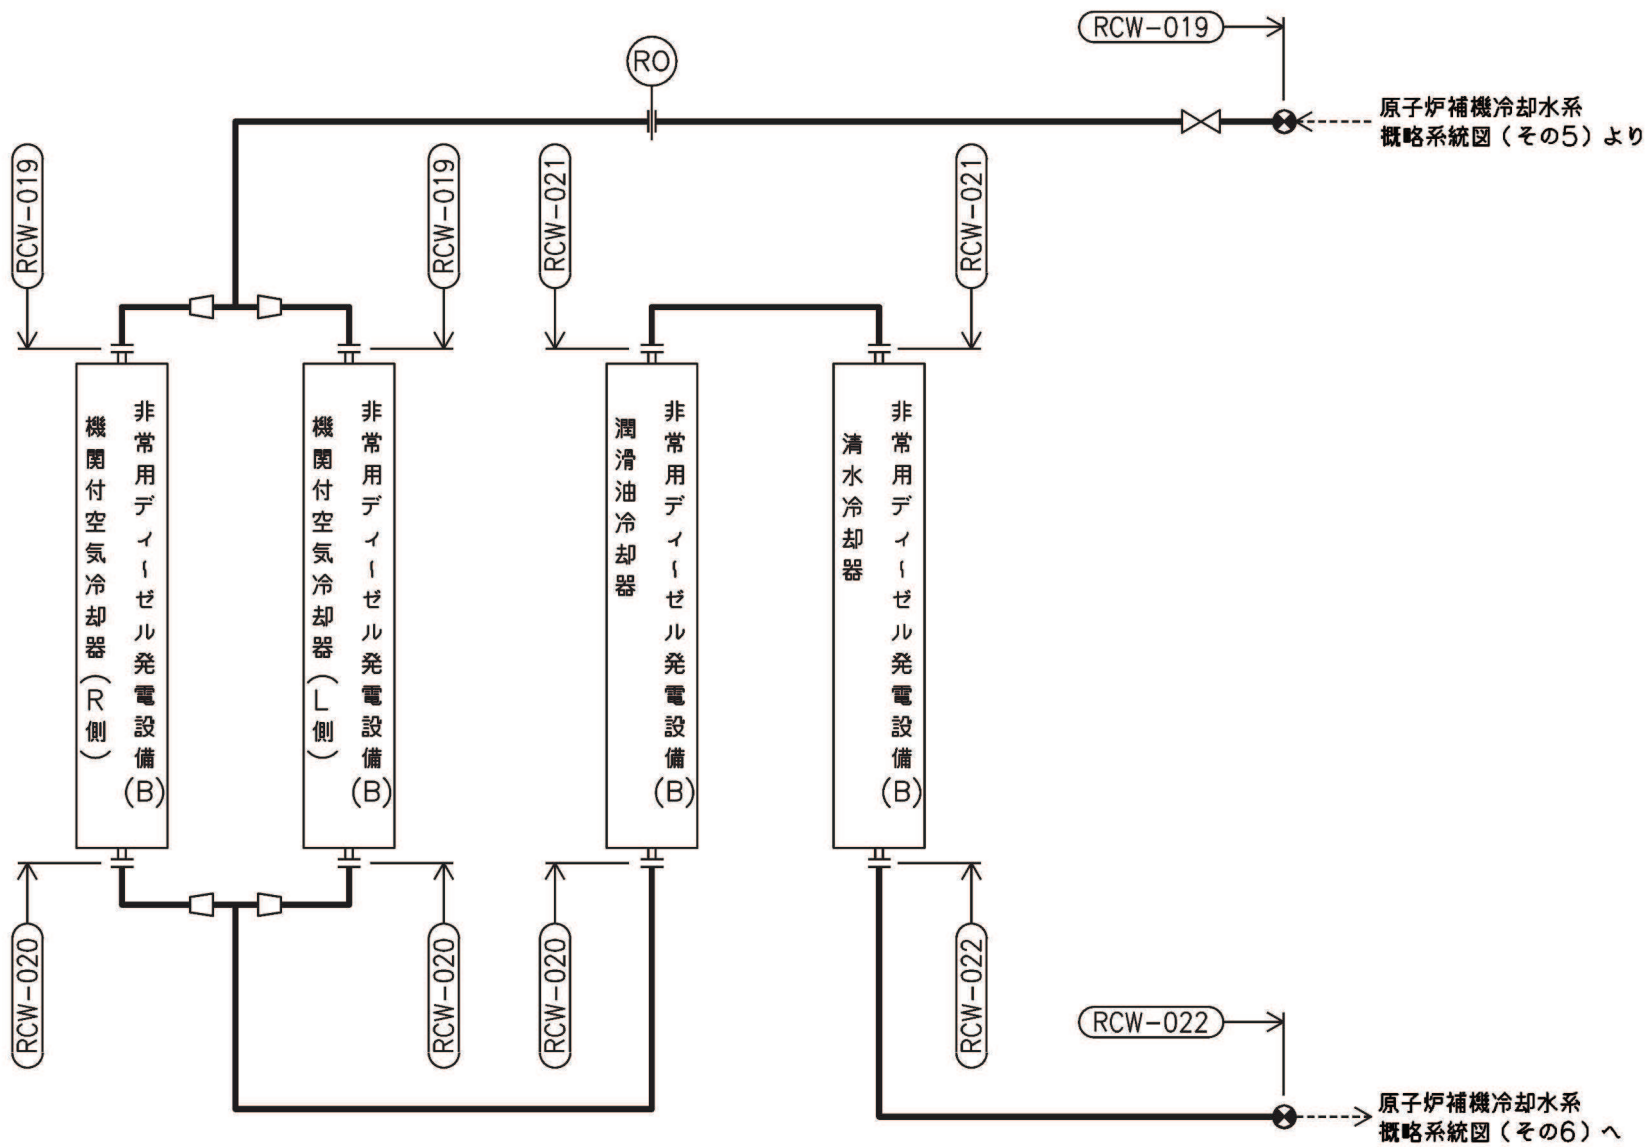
RCW−019

RO

原子炉補機冷却水系
概略系統図（その5）より

RCW−019

RCW−019

RCW−021

RCW−021

非常用ディーゼル発電設備(B)
機関付空気冷却器(R側)

非常用ディーゼル発電設備(B)
機関付空気冷却器(L側)

非常用ディーゼル発電設備(B)
潤滑油冷却器

非常用ディーゼル発電設備(B)
清水冷却器

RCW−020

RCW−020

RCW−020

RCW−022

RCW−022

原子炉補機冷却水系
概略系統図（その6）へ